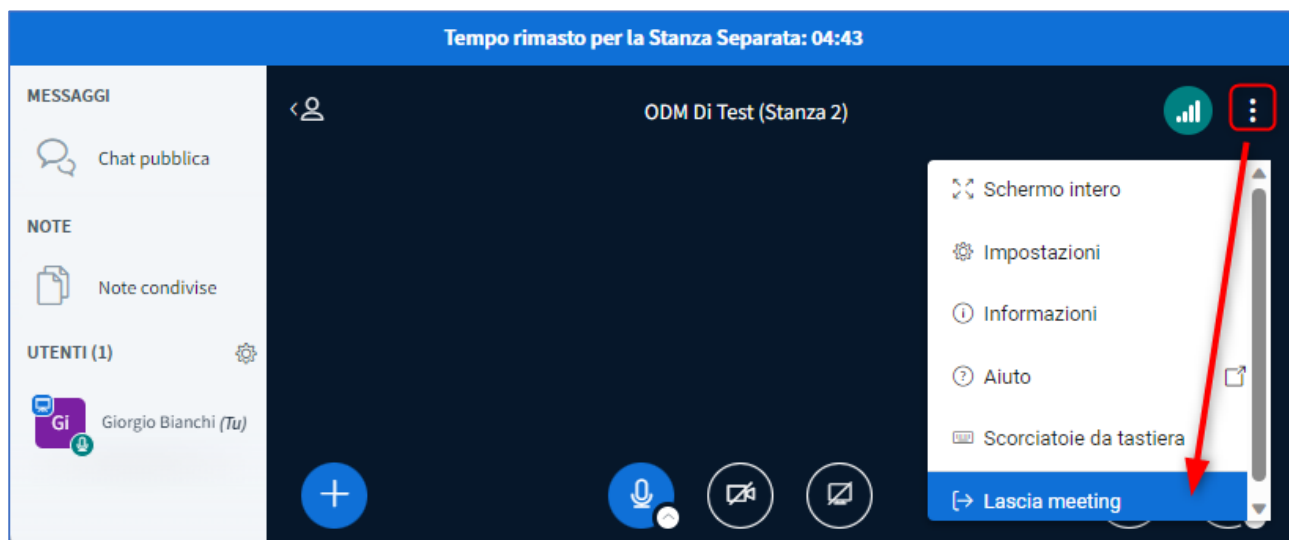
Tempo rimasto per la Stanza Separata: 04:43

MESSAGGI

Chat pubblica

NOTE

Note condivise

UTENTI (1)

Gi

Giorgio Bianchi *(Tu)*

ODM Di Test (Stanza 2)

Schermo intero

Impostazioni

Informazioni

Aiuto

Scorciatoie da tastiera

Lascia meeting